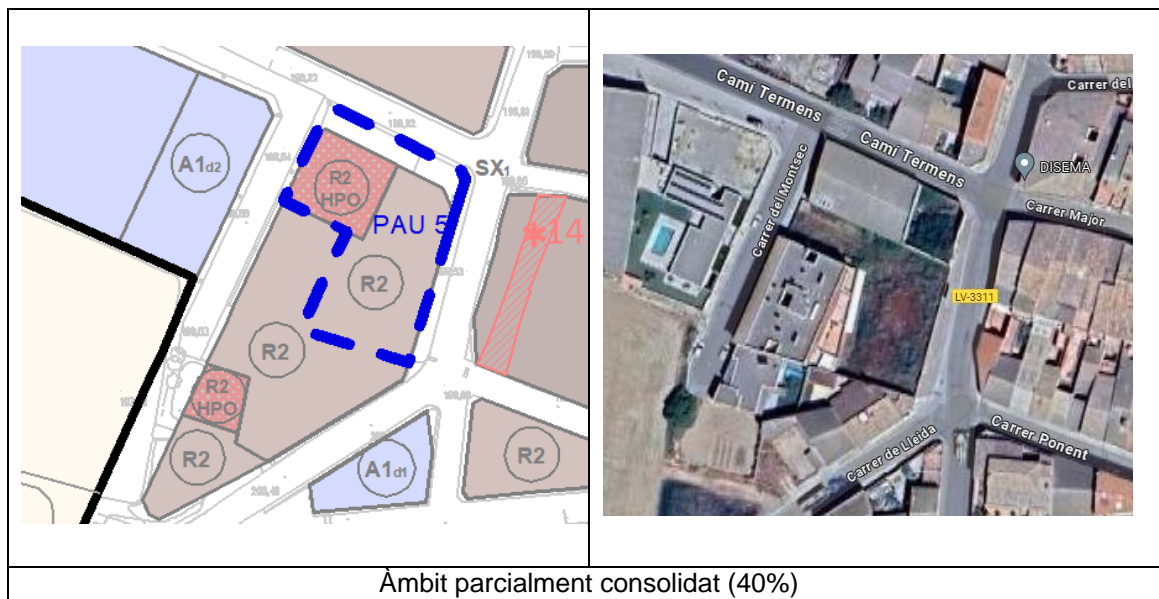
A1d2

R2 HPO

SX1

PAU 5

14

R2

R2

R2 HPO

R2

A1d1

R2

Camí Termens

Camí Termens

Carrer del

DISEMA

Carrer Major

Carrer del Montsec

LV-3311

Carrer de Lleida

Carrer Ponent

Àmbit parcialment consolidat (40%)